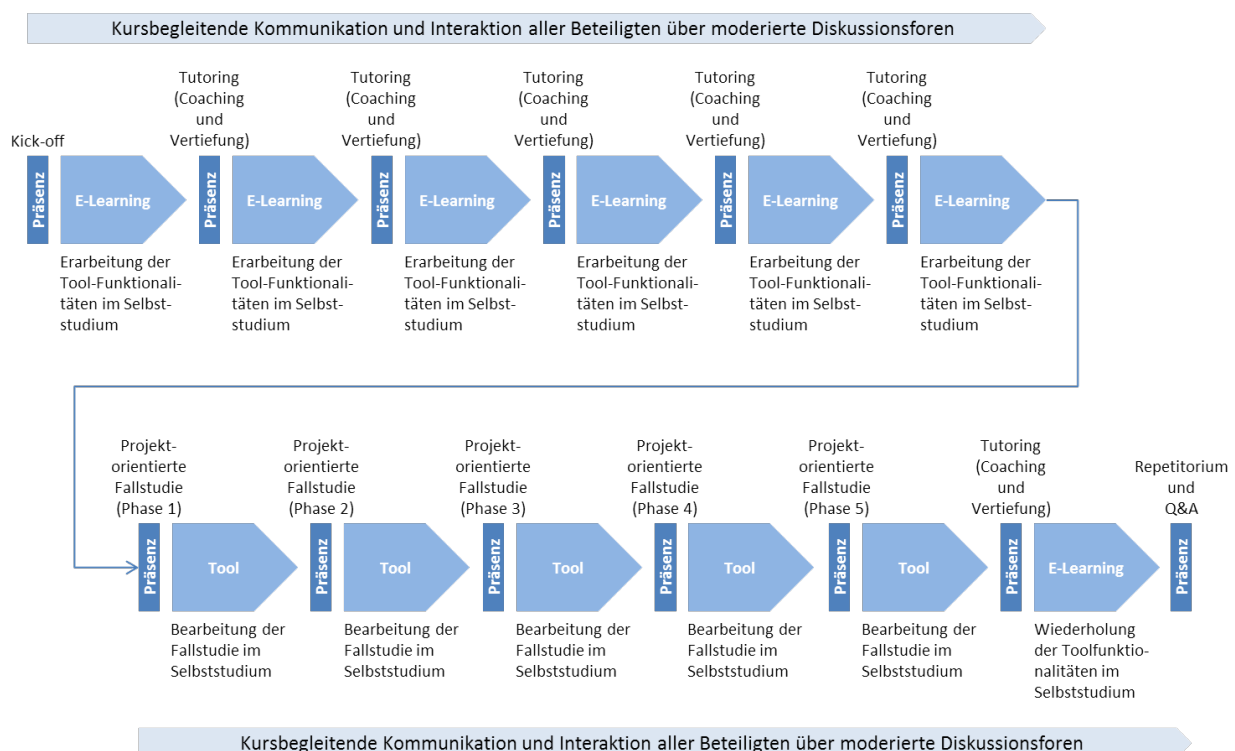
Kursbegleitende Kommunikation und Interaktion aller Beteiligten über moderierte Diskussionsforen

Kick-off

Präsenz

E-Learning

Erarbeitung der Tool-Funktionalitäten im Selbststudium

Tutoring (Coaching und Vertiefung)

Präsenz

E-Learning

Erarbeitung der Tool-Funktionalitäten im Selbststudium

Tutoring (Coaching und Vertiefung)

Präsenz

E-Learning

Erarbeitung der Tool-Funktionalitäten im Selbststudium

Tutoring (Coaching und Vertiefung)

Präsenz

E-Learning

Erarbeitung der Tool-Funktionalitäten im Selbststudium

Tutoring (Coaching und Vertiefung)

Präsenz

E-Learning

Erarbeitung der Tool-Funktionalitäten im Selbststudium

Tutoring (Coaching und Vertiefung)

Präsenz

E-Learning

Erarbeitung der Tool-Funktionalitäten im Selbststudium

Projektorientierte Fallstudie (Phase 1)

Präsenz

Tool

Bearbeitung der Fallstudie im Selbststudium

Projektorientierte Fallstudie (Phase 2)

Präsenz

Tool

Bearbeitung der Fallstudie im Selbststudium

Projektorientierte Fallstudie (Phase 3)

Präsenz

Tool

Bearbeitung der Fallstudie im Selbststudium

Projektorientierte Fallstudie (Phase 4)

Präsenz

Tool

Bearbeitung der Fallstudie im Selbststudium

Projektorientierte Fallstudie (Phase 5)

Präsenz

Tool

Bearbeitung der Fallstudie im Selbststudium

Tutoring (Coaching und Vertiefung)

Präsenz

E-Learning

Wiederholung der Toolfunktionalitäten im Selbststudium

Repetitorium und Q&A

Präsenz

Kursbegleitende Kommunikation und Interaktion aller Beteiligten über moderierte Diskussionsforen